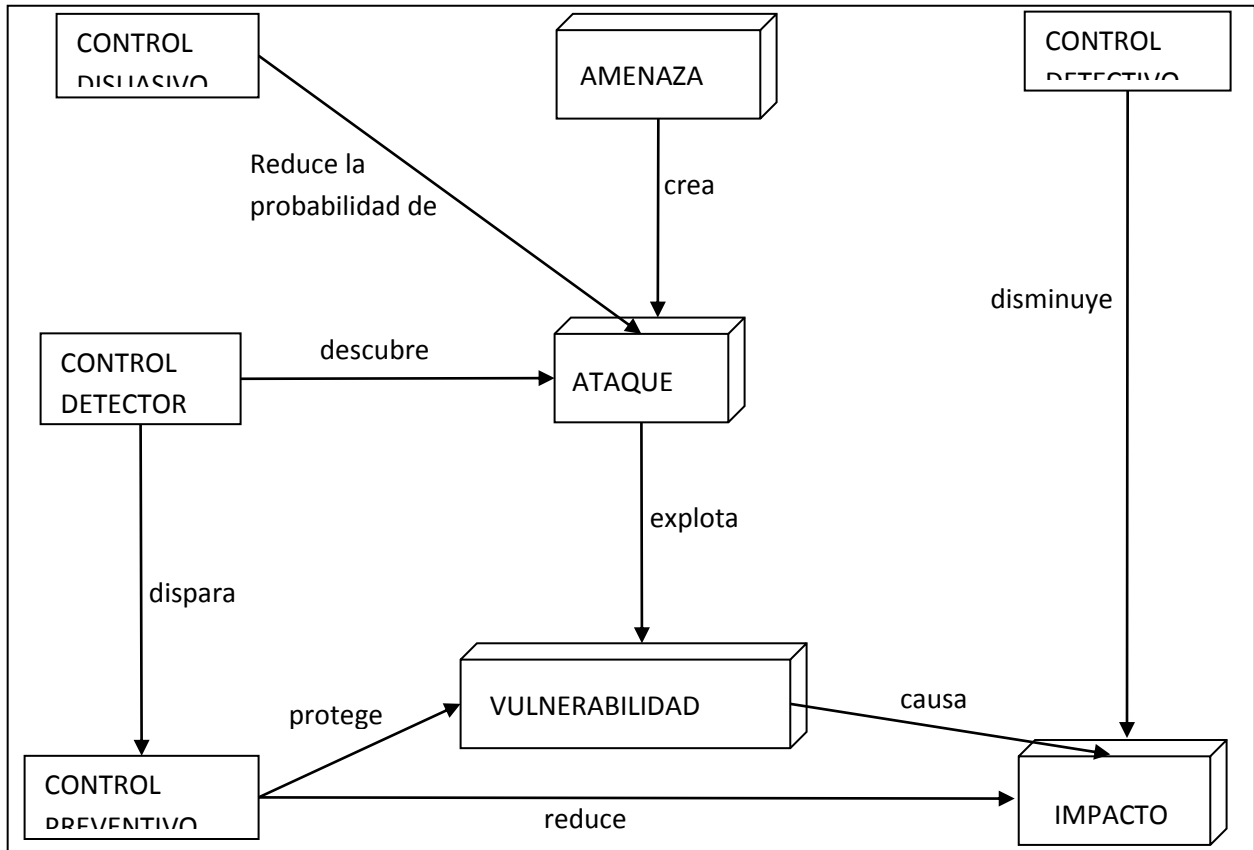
CONTROL DISUASIVO

AMENAZA

CONTROL DETECTIVO

Reduce la probabilidad de

crea

disminuye

CONTROL DETECTOR

descubre

ATAQUE

explota

dispara

VULNERABILIDAD

protege

causa

CONTROL PREVENTIVO

reduce

IMPACTO